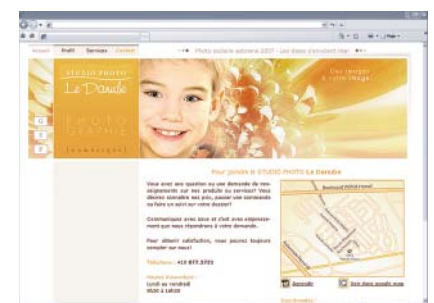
Accueil Profil Services Contact

Photo scolaire automne 2007 - Les dates d'ouverture sont

STUDIO PHOTO
Le Daudé

PHOTOGRAPHIE

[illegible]

Vos images à votre image

Pour joindre le STUDIO PHOTO Le Daudé

Vous avez une question ou une demande de renseignements sur nos produits ou services? Vous désirez connaître nos prix, passer une commande ou faire un suivi sur votre dossier?

Communiquez avec nous et c'est avec empressement que nous répondrons à votre demande.

Pour obtenir satisfaction, vous pouvez toujours compter sur nous!

Téléphone : 418 877.3721

Heures d'ouverture :
Lundi au vendredi
9h00 à 16h00

Boulevard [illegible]

Agrandir

Voir dans google map

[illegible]